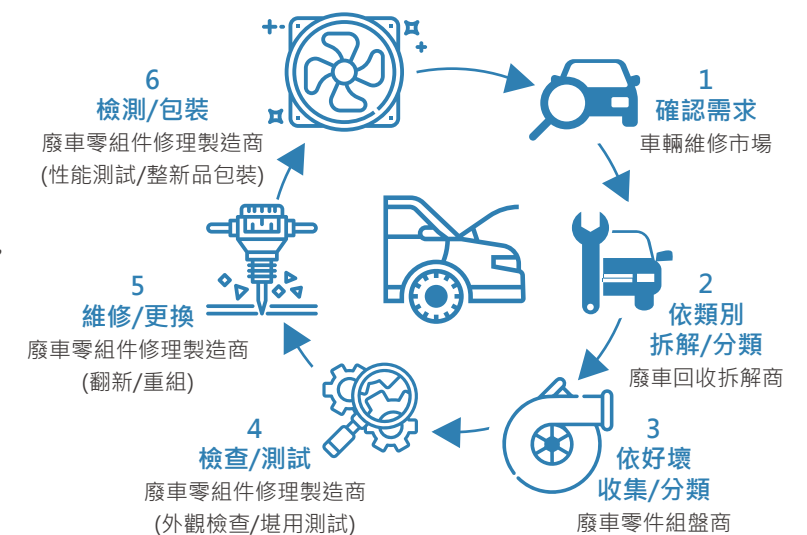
6
檢測/包裝
廢車零組件修理製造商
(性能測試/整新品包裝)

1
確認需求
車輛維修市場

2
依類別
拆解/分類
廢車回收拆解商

3
依好壞
收集/分類
廢車零件組盤商

4
檢查/測試
廢車零組件修理製造商
(外觀檢查/堪用測試)

5
維修/更換
廢車零組件修理製造商
(翻新/重組)